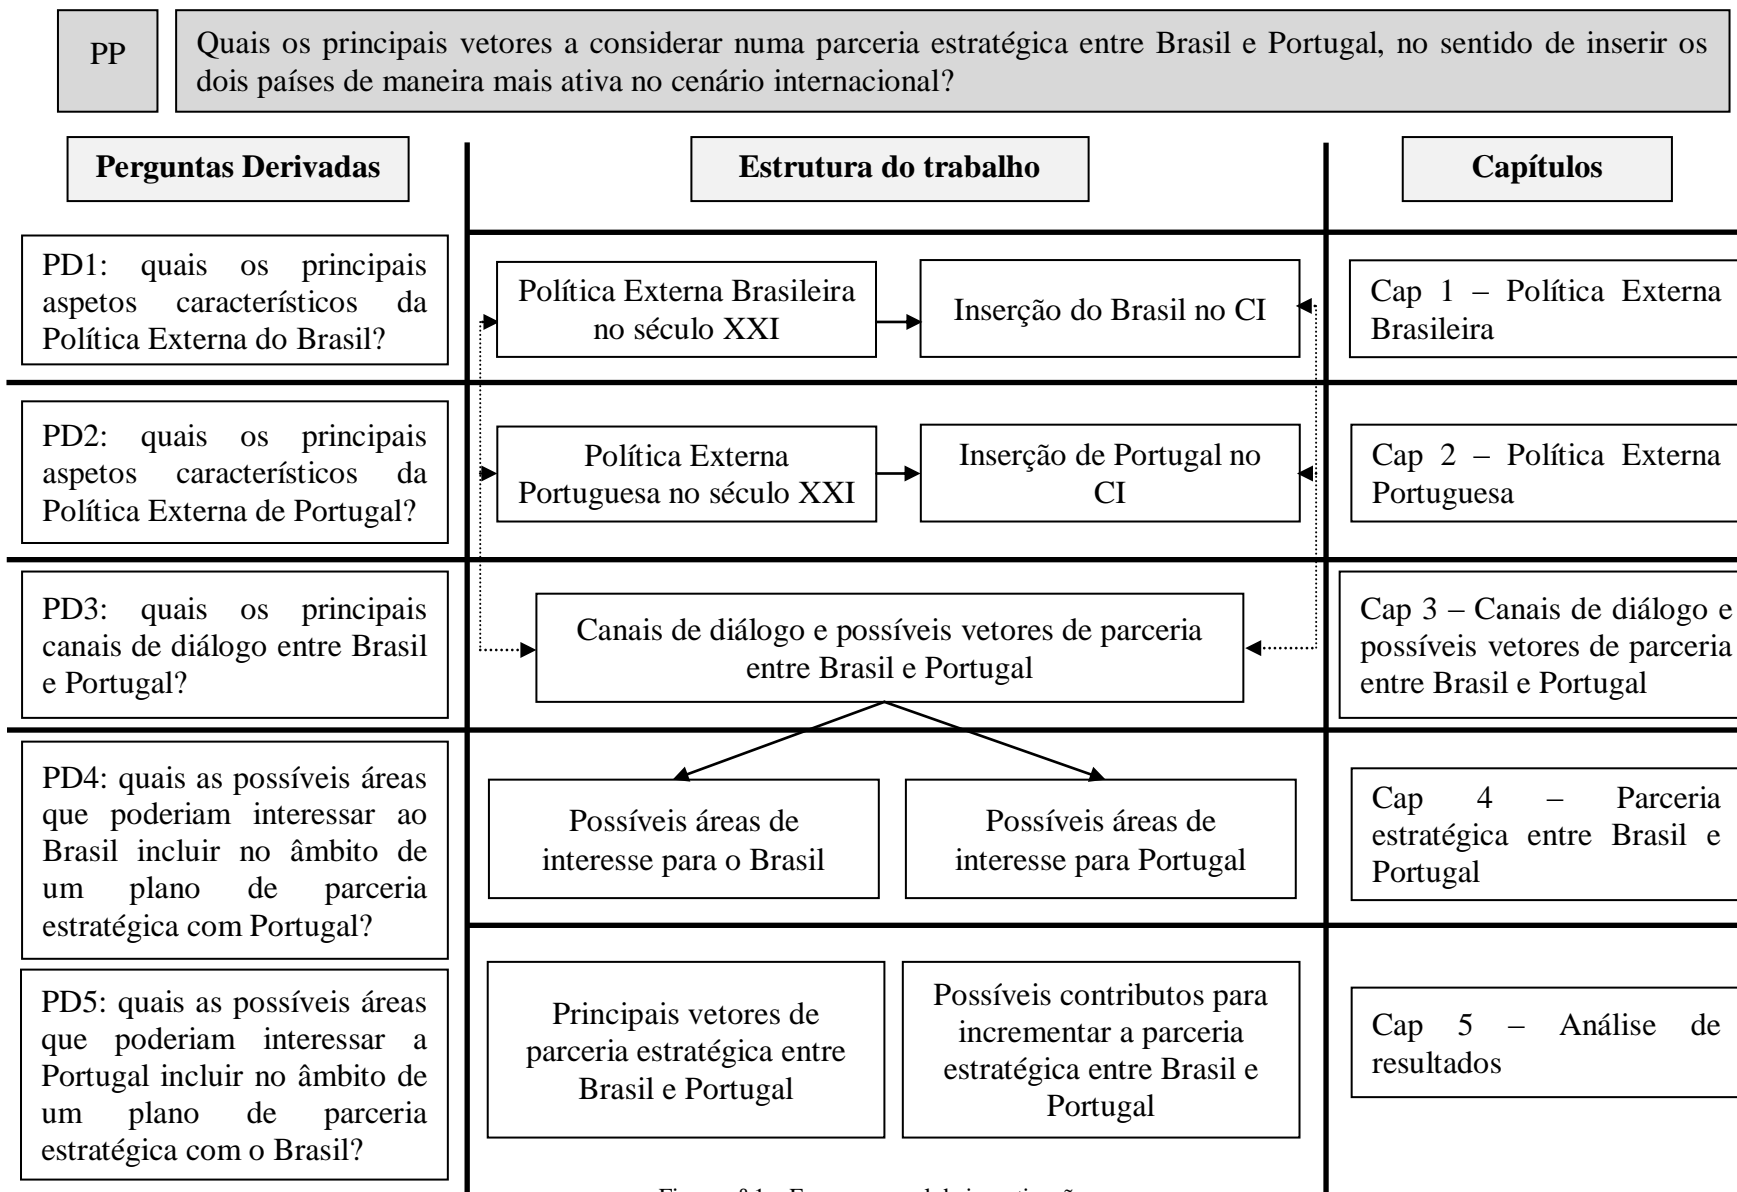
PP

Quais os principais vetores a considerar numa parceria estratégica entre Brasil e Portugal, no sentido de inserir os dois países de maneira mais ativa no cenário internacional?

Perguntas Derivadas

Estrutura do trabalho

Capítulos

PD1: quais os principais aspetos característicos da Política Externa do Brasil?

Política Externa Brasileira no século XXI

Inserção do Brasil no CI

Cap 1 – Política Externa Brasileira

PD2: quais os principais aspetos característicos da Política Externa de Portugal?

Política Externa Portuguesa no século XXI

Inserção de Portugal no CI

Cap 2 – Política Externa Portuguesa

PD3: quais os principais canais de diálogo entre Brasil e Portugal?

Canais de diálogo e possíveis vetores de parceria entre Brasil e Portugal

Cap 3 – Canais de diálogo e possíveis vetores de parceria entre Brasil e Portugal

PD4: quais as possíveis áreas que poderiam interessar ao Brasil incluir no âmbito de um plano de parceria estratégica com Portugal?

Possíveis áreas de interesse para o Brasil

Possíveis áreas de interesse para Portugal

Cap 4 – Parceria estratégica entre Brasil e Portugal

PD5: quais as possíveis áreas que poderiam interessar a Portugal incluir no âmbito de um plano de parceria estratégica com o Brasil?

Principais vetores de parceria estratégica entre Brasil e Portugal

Possíveis contributos para incrementar a parceria estratégica entre Brasil e Portugal

Cap 5 – Análise de resultados

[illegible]